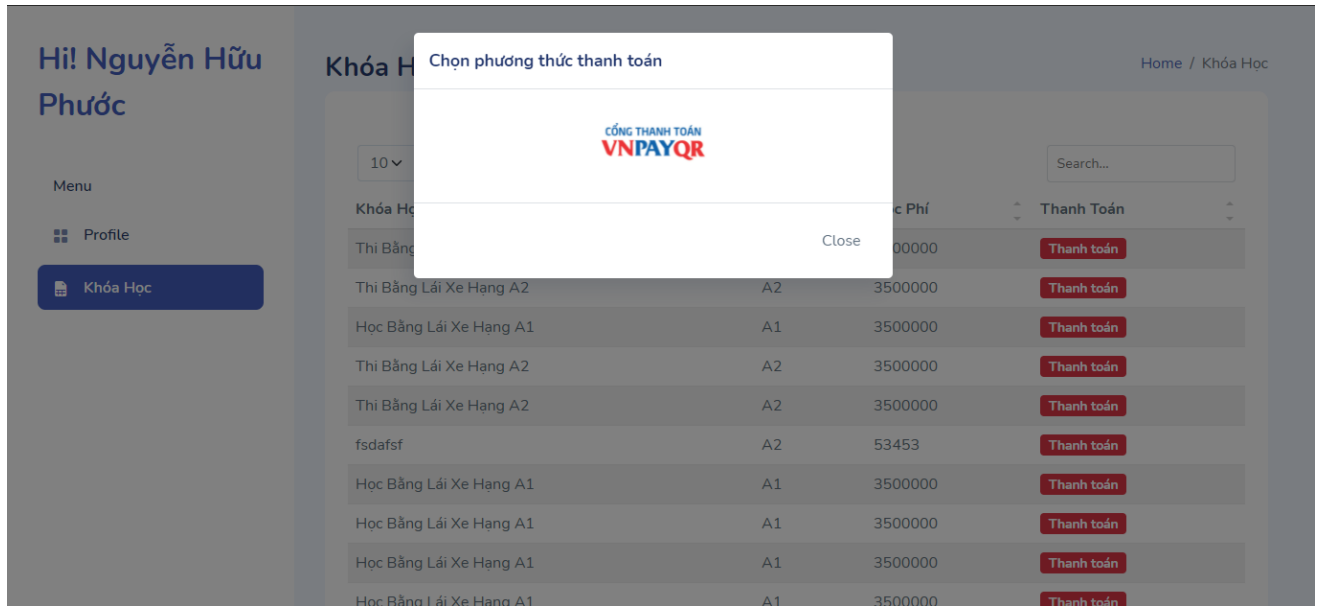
Hi! Nguyễn Hữu Phước

Menu

Profile

Khóa Học

Khóa H

Home / Khóa Học

Chọn phương thức thanh toán

CỔNG THANH TOÁN
VNPAYQR

Close

10

Search...

| Khóa Họ | | c Phí | Thanh Toán |
|---|---|---|---|
| Thi Bằng | | 00000 | Thanh toán |
| Thi Bằng Lái Xe Hạng A2 | A2 | 3500000 | Thanh toán |
| Học Bằng Lái Xe Hạng A1 | A1 | 3500000 | Thanh toán |
| Thi Bằng Lái Xe Hạng A2 | A2 | 3500000 | Thanh toán |
| Thi Bằng Lái Xe Hạng A2 | A2 | 3500000 | Thanh toán |
| fsdafsf | A2 | 53453 | Thanh toán |
| Học Bằng Lái Xe Hạng A1 | A1 | 3500000 | Thanh toán |
| Học Bằng Lái Xe Hạng A1 | A1 | 3500000 | Thanh toán |
| Học Bằng Lái Xe Hạng A1 | A1 | 3500000 | Thanh toán |
| Học Bằng Lái Xe Hạng A1 | A1 | 3500000 | Thanh toán |